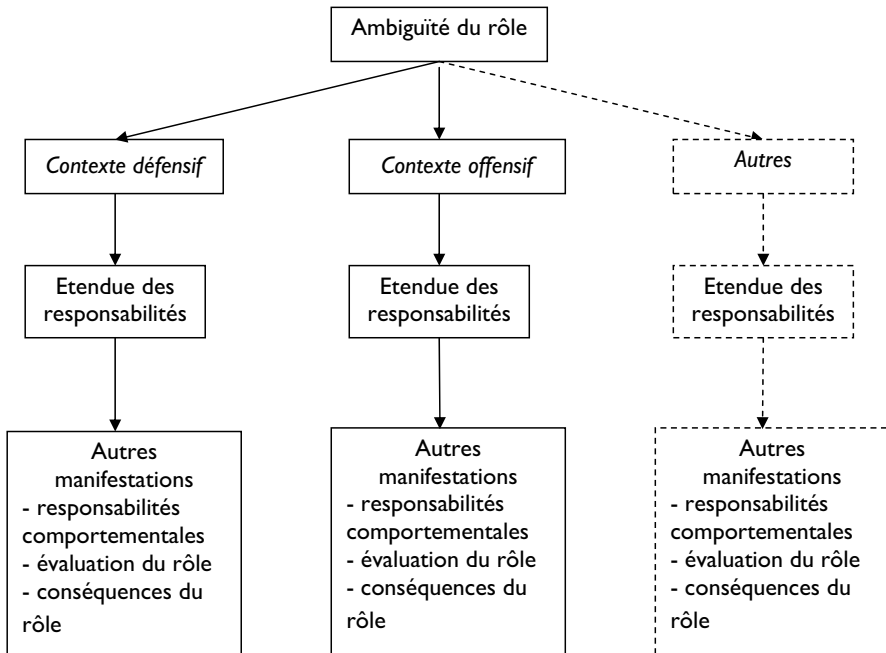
Ambiguïté du rôle

*Contexte défensif*

*Contexte offensif*

*Autres*

Etendue des responsabilités

Etendue des responsabilités

Etendue des responsabilités

Autres manifestations
- responsabilités comportementales
- évaluation du rôle
- conséquences du rôle

Autres manifestations
- responsabilités comportementales
- évaluation du rôle
- conséquences du rôle

Autres manifestations
- responsabilités comportementales
- évaluation du rôle
- conséquences du rôle